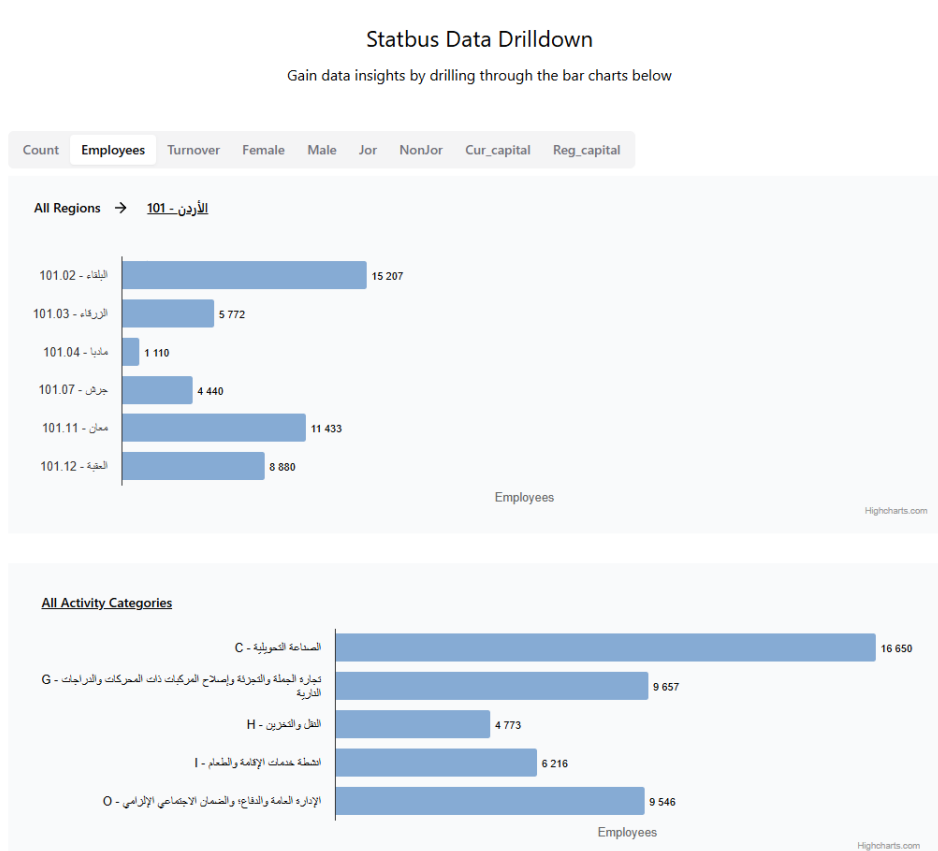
Statbus Data Drilldown

Gain data insights by drilling through the bar charts below

Count Employees Turnover Female Male Jor NonJor Cur_capital Reg_capital

All Regions → الأردن - 101

| | |
|---|---|
| البلقاء - 101.02 | 15 207 |
| الزرقاء - 101.03 | 5 772 |
| مادبا - 101.04 | 1 110 |
| جرش - 101.07 | 4 440 |
| معان - 101.11 | 11 433 |
| العقبة - 101.12 | 8 880 |

Employees

Highcharts.com

All Activity Categories

| | |
|---|---|
| الصناعة التحويلية - C | 16 650 |
| تجارة الجملة والتجزئة وإصلاح المركبات ذات المحركات والدراجات النارية - G | 9 657 |
| النقل والتخزين - H | 4 773 |
| انشطة خدمات الإقامة والطعام - I | 6 216 |
| الإدارة العامة والدفاع؛ والضمان الاجتماعي الإلزامي - O | 9 546 |

Employees

Highcharts.com